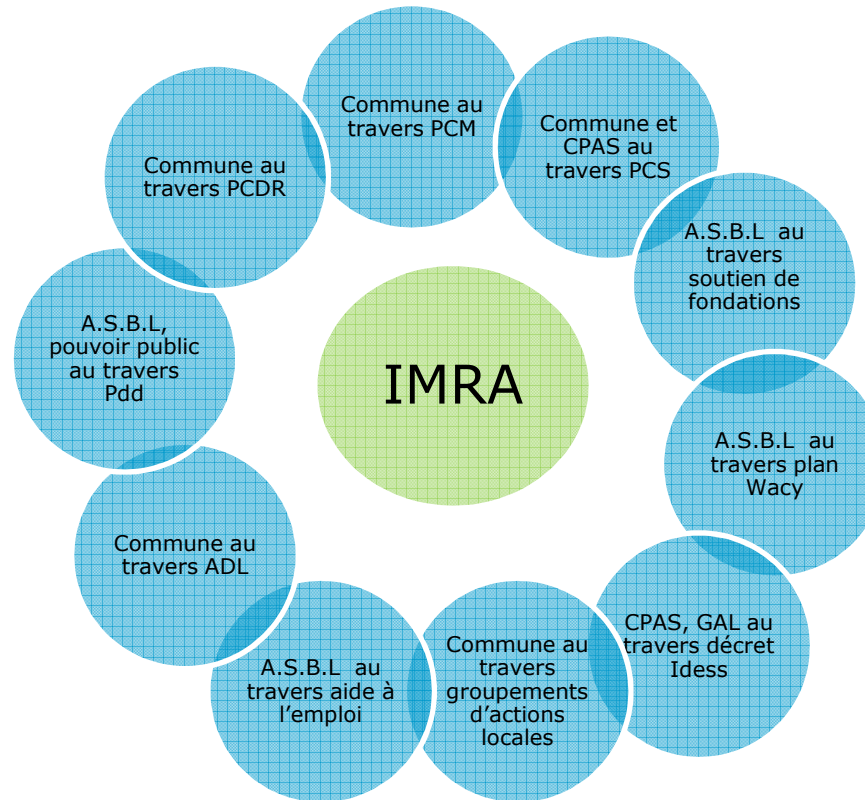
IMRA

Commune au travers PCM

Commune et CPAS au travers PCS

A.S.B.L au travers soutien de fondations

A.S.B.L au travers plan Wacy

CPAS, GAL au travers décret Idess

Commune au travers groupements d'actions locales

A.S.B.L au travers aide à l'emploi

Commune au travers ADL

A.S.B.L, pouvoir public au travers Pdd

Commune au travers PCDR